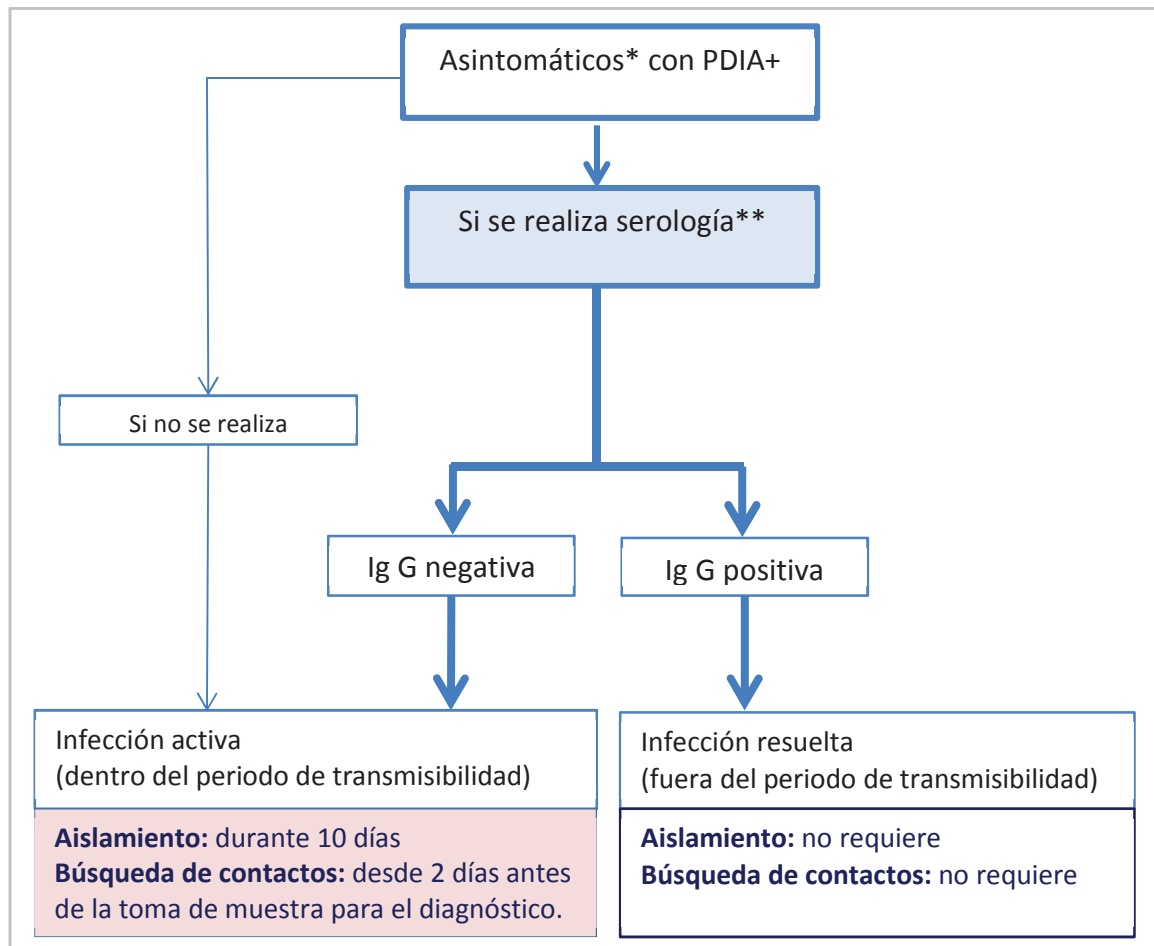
Asintomáticos* con PDIA+

Si se realiza serología**

Si no se realiza

Ig G negativa

Ig G positiva

Infección activa
(dentro del periodo de transmisibilidad)

Aislamiento: durante 10 días
Búsqueda de contactos: desde 2 días antes de la toma de muestra para el diagnóstico.

Infección resuelta
(fuera del periodo de transmisibilidad)

Aislamiento: no requiere
Búsqueda de contactos: no requiere